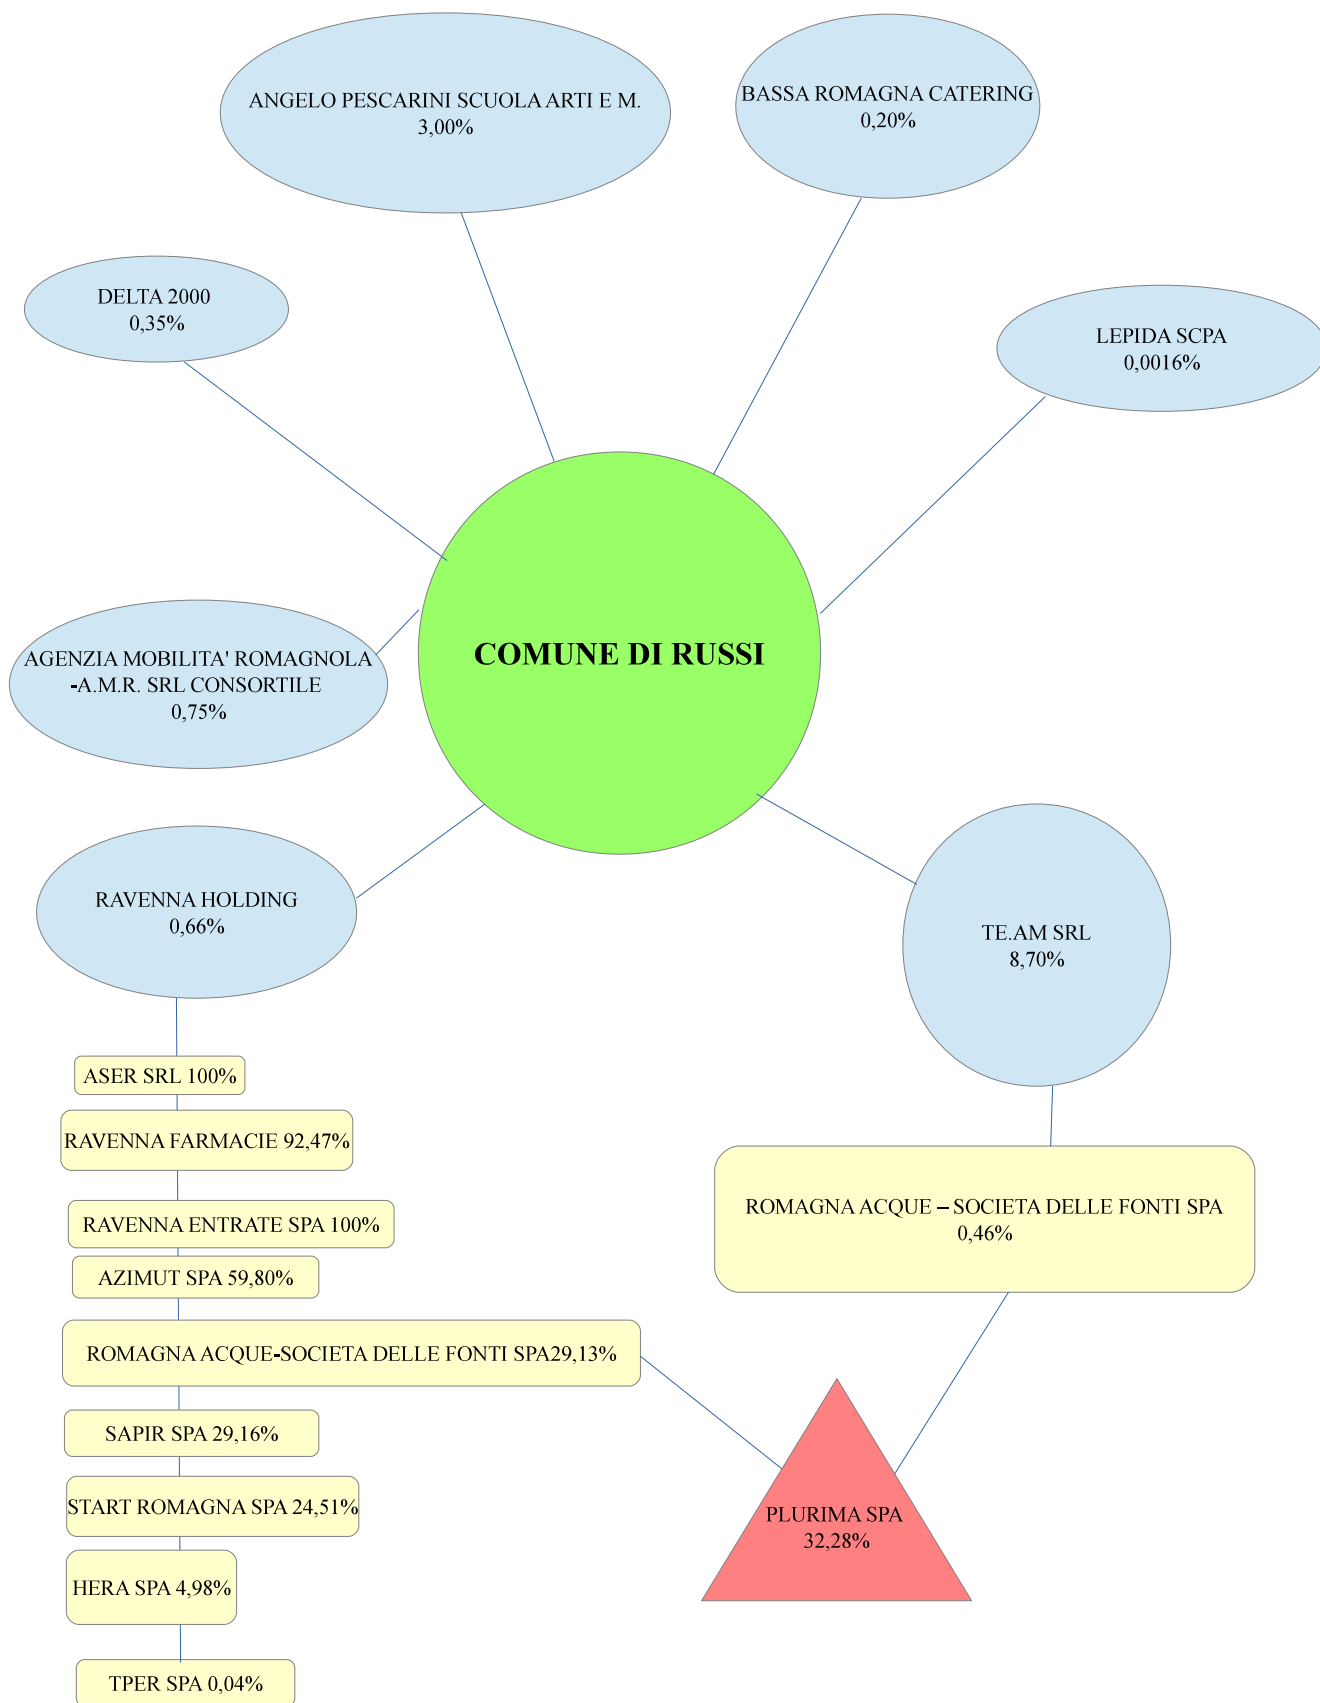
ANGELO PESCARINI SCUOLA ARTI E M.
3,00%

BASSA ROMAGNA CATERING
0,20%

DELTA 2000
0,35%

LEPIDA SCPA
0,0016%

COMUNE DI RUSSI

AGENZIA MOBILITA' ROMAGNOLA -A.M.R. SRL CONSORTILE
0,75%

RAVENNA HOLDING
0,66%

TE.AM SRL
8,70%

ASER SRL 100%

RAVENNA FARMACIE 92,47%

RAVENNA ENTRATE SPA 100%

AZIMUT SPA 59,80%

ROMAGNA ACQUE-SOCIETA DELLE FONTI SPA29,13%

SAPIR SPA 29,16%

START ROMAGNA SPA 24,51%

HERA SPA 4,98%

TPER SPA 0,04%

ROMAGNA ACQUE – SOCIETA DELLE FONTI SPA
0,46%

PLURIMA SPA
32,28%